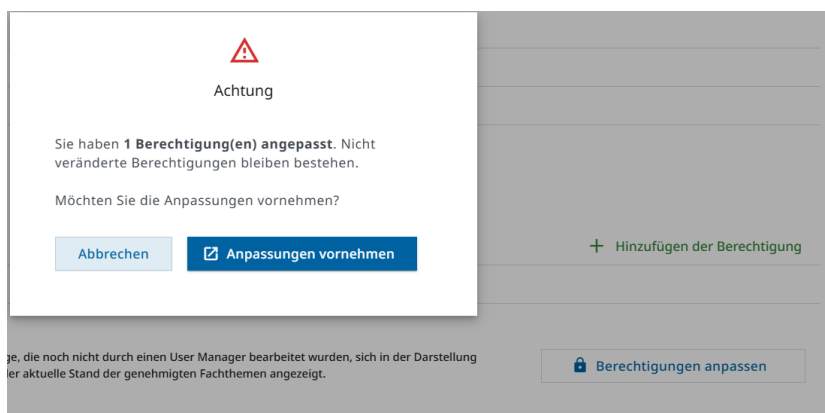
Achtung

Sie haben **1 Berechtigung(en) angepasst**. Nicht veränderte Berechtigungen bleiben bestehen.

Möchten Sie die Anpassungen vornehmen?

Abbrechen

Anpassungen vornehmen

+ Hinzufügen der Berechtigung

ge, die noch nicht durch einen User Manager bearbeitet wurden, sich in der Darstellung ler aktuelle Stand der genehmigten Fachthemen angezeigt.

Berechtigungen anpassen